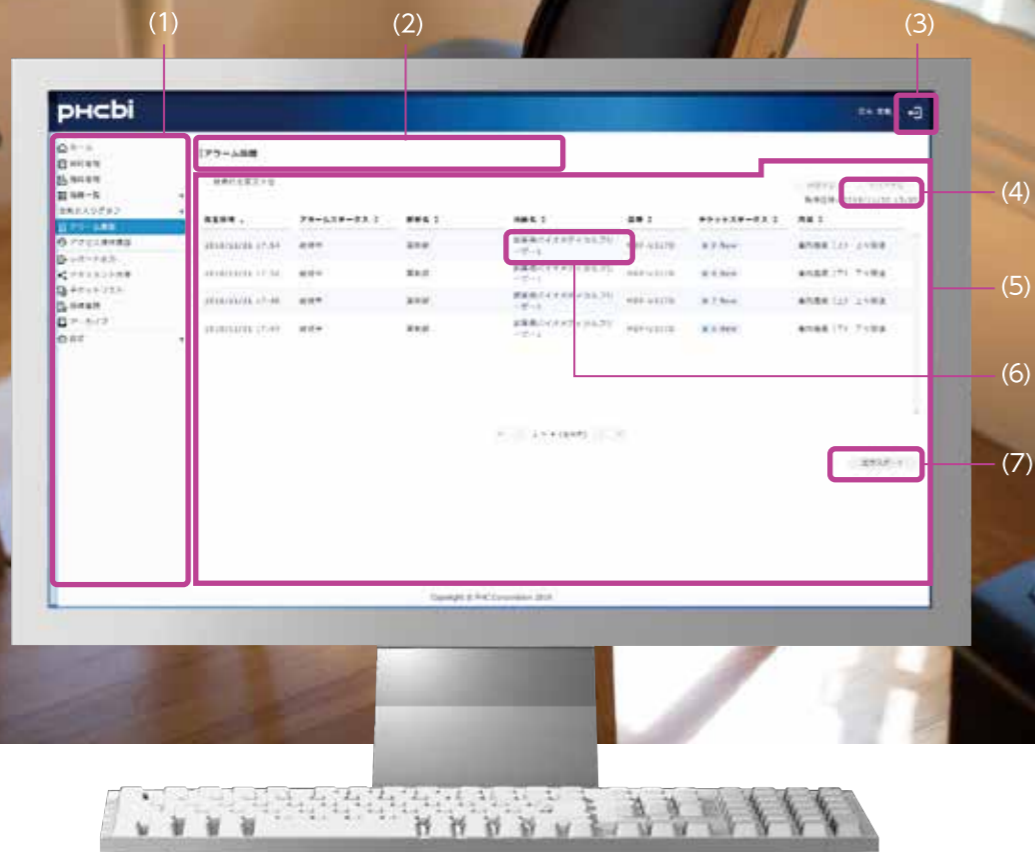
(1)
(2)
(3)
(4)
(5)
(6)
(7)

PHCbi

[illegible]

ホーム
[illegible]
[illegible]
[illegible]
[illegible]
アラーム履歴
アクセス権申請
レポートリスト
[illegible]
チケットリスト
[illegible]
アーカイブ
設定

アラーム履歴

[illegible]

| 発生日時 | アラームステータス | 部署名 | 機器名 | 型番 | チケットステータス | 内容 |
|---|---|---|---|---|---|---|
| 2018/11/26 17:54 | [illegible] | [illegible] | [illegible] | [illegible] | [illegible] New | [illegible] |
| 2018/11/26 17:54 | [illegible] | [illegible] | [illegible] | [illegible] | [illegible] New | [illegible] |
| 2018/11/26 17:49 | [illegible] | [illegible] | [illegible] | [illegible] | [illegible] New | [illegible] |
| 2018/11/26 17:49 | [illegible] | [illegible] | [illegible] | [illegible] | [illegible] New | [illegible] |

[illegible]

Copyright © PHC Corporation 2018